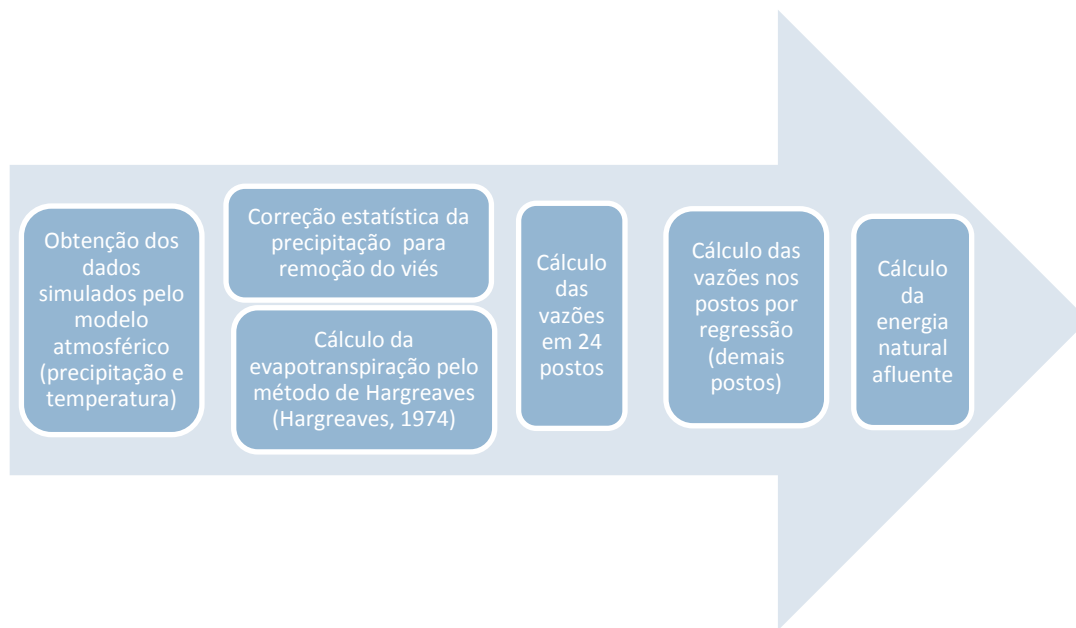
Obtenção dos dados simulados pelo modelo atmosférico (precipitação e temperatura)

Correção estatística da precipitação  para remoção do viés

Cálculo da evapotranspiração pelo método de Hargreaves (Hargreaves, 1974)

Cálculo das vazões em 24 postos

Cálculo das vazões nos postos por regressão (demais postos)

Cálculo da energia natural afluente